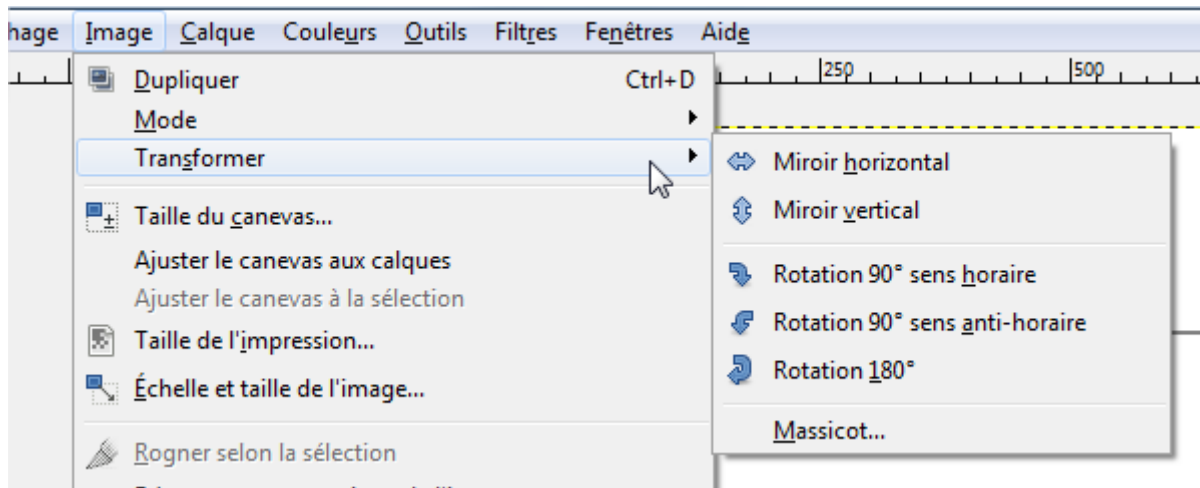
hage Image Calque Couleurs Outils Filtres Fenêtres Aide

250 500

Dupliquer Ctrl+D
Mode
Transformer
Taille du canevas...
Ajuster le canevas aux calques
Ajuster le canevas à la sélection
Taille de l'impression...
Échelle et taille de l'image...
Rogner selon la sélection
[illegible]

Miroir horizontal
Miroir vertical
Rotation 90° sens horaire
Rotation 90° sens anti-horaire
Rotation 180°
Massicot...